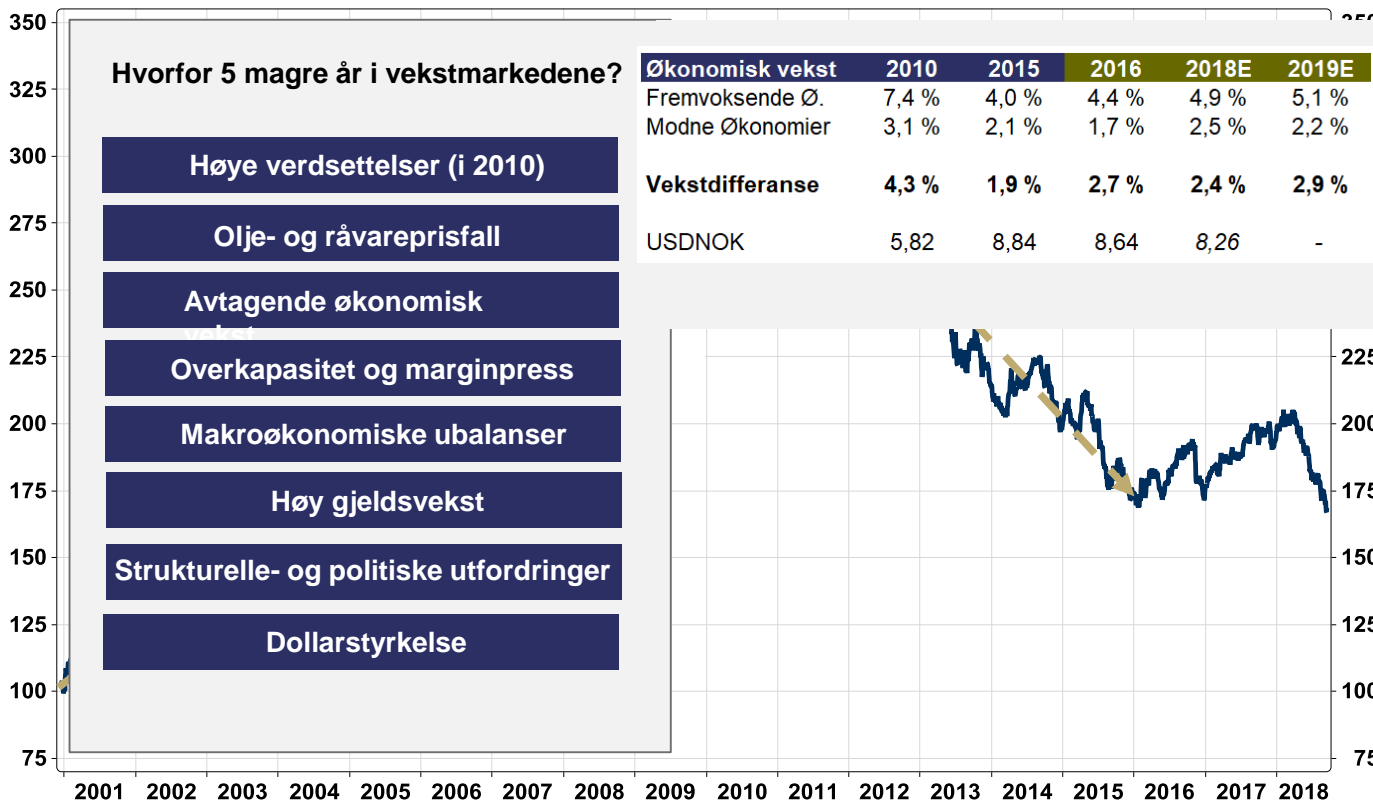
350
325
300
275
250
225
200
175
150
125
100
75

Hvorfor 5 magre år i vekstmarkedene?

Høye verdsettelser (i 2010)

Olje- og råvareprisfall

Avtagende økonomisk vekst

Overkapasitet og marginpress

Makroøkonomiske ubalanser

Høy gjeldsvekst

Strukturelle- og politiske utfordringer

Dollarstyrkelse

| Økonomisk vekst | 2010 | 2015 | 2016 | 2018E | 2019E |
|---|---|---|---|---|---|
| Fremvoksende Ø. | 7,4 % | 4,0 % | 4,4 % | 4,9 % | 5,1 % |
| Modne Økonomier | 3,1 % | 2,1 % | 1,7 % | 2,5 % | 2,2 % |
| **Vekstdifferanse** | **4,3 %** | **1,9 %** | **2,7 %** | **2,4 %** | **2,9 %** |
| USDNOK | 5,82 | 8,84 | 8,64 | *8,26* | - |

350
225
200
175
150
125
100
75

2001 2002 2003 2004 2005 2006 2007 2008 2009 2010 2011 2012 2013 2014 2015 2016 2017 2018